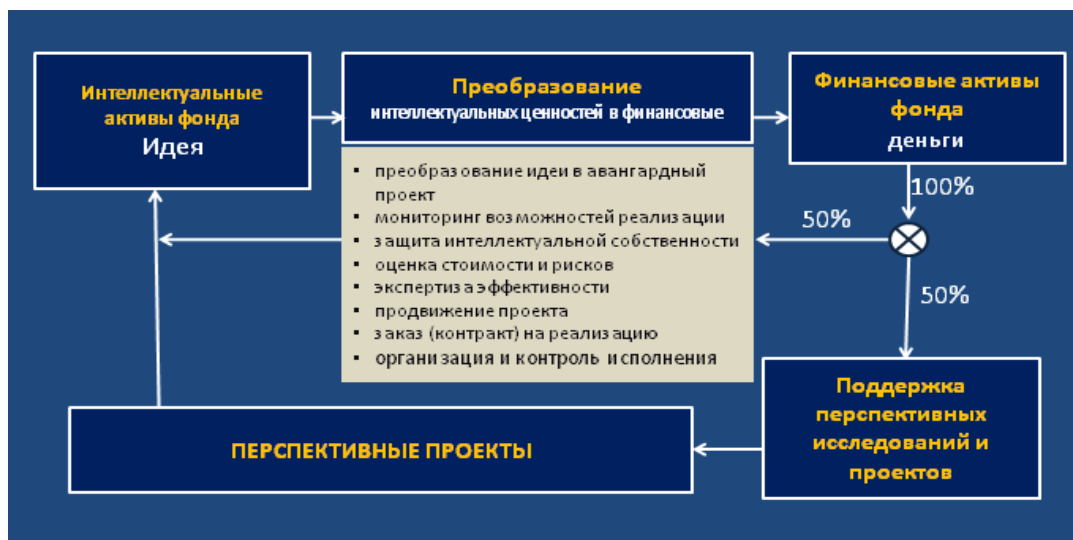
Интеллектуальные активы фонда
Идея

Преобразование
интеллектуальных ценностей в финансовые

Финансовые активы фонда
деньги

- преобразование идеи в авангардный проект
- мониторинг возможностей реализации
- защита интеллектуальной собственности
- оценка стоимости и рисков
- экспертиза эффективности
- продвижение проекта
- заказ (контракт) на реализацию
- организация и контроль исполнения

100%

50%

50%

ПЕРСПЕКТИВНЫЕ ПРОЕКТЫ

Поддержка перспективных исследований и проектов